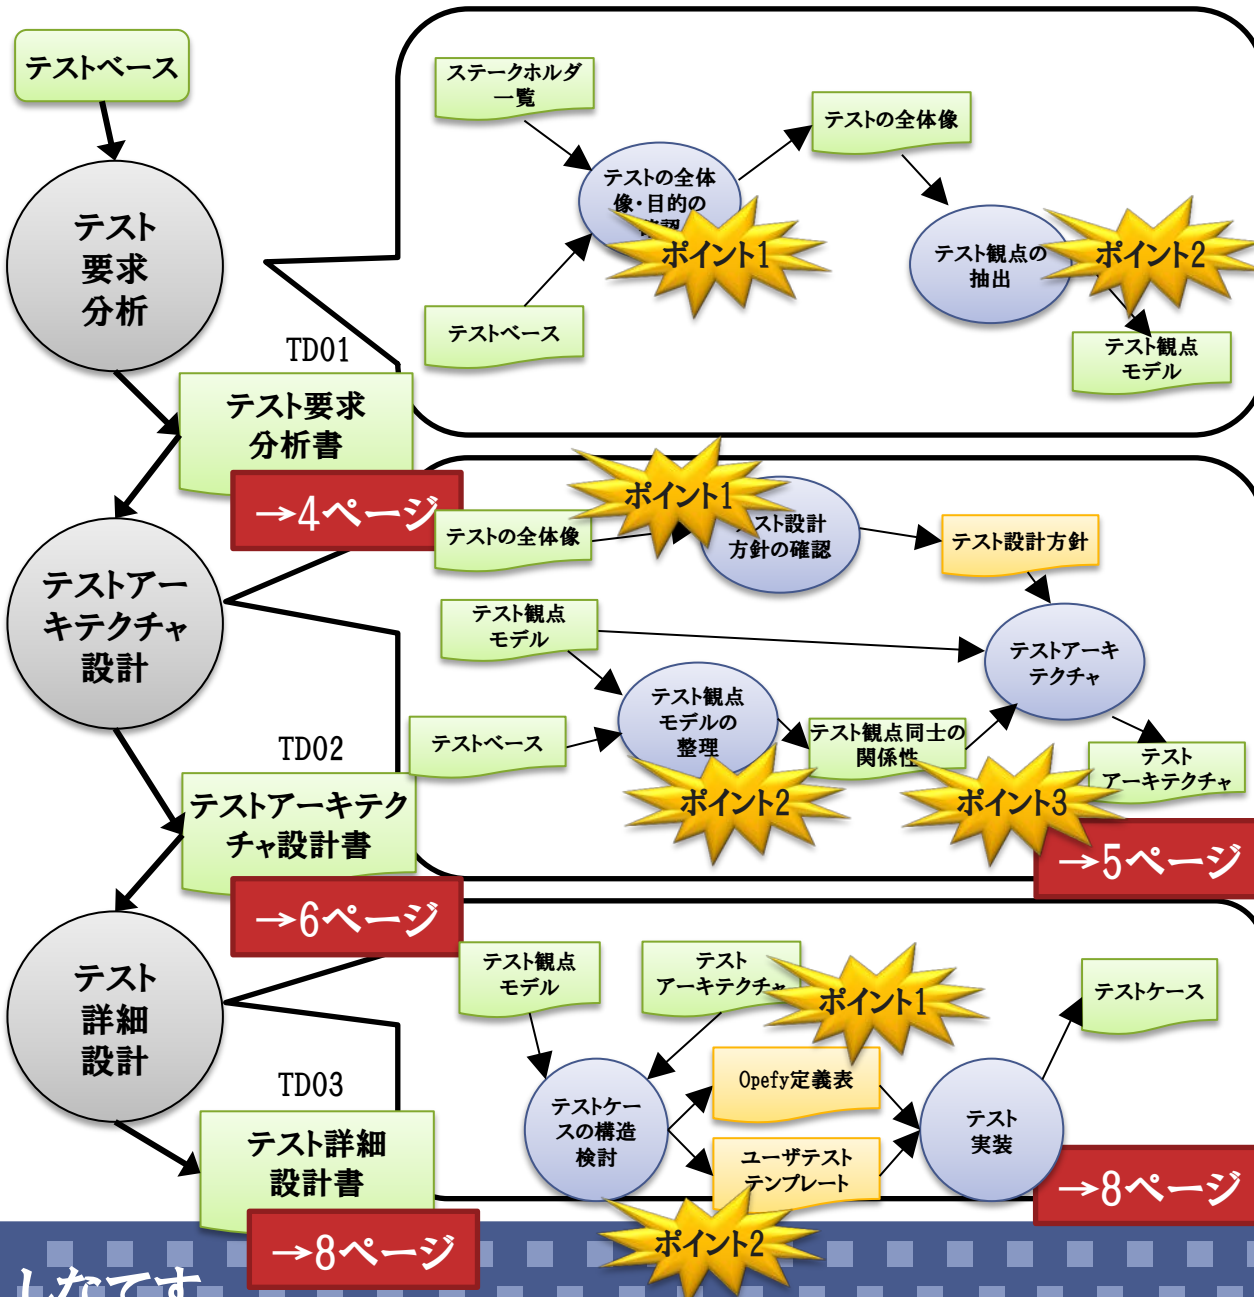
テストベース

テスト要求分析

TD01

テスト要求分析書

→4ページ

ステークホルダ一覧

テストベース

テストの全体像・目的の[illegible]

ポイント1

テストの全体像

テスト観点の抽出

ポイント2

テスト観点モデル

テストアーキテクチャ設計

TD02

テストアーキテクチャ設計書

→6ページ

テストの全体像

ポイント1

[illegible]スト設計方針の確認

テスト設計方針

テスト観点モデル

テストアーキテクチャ

テストベース

テスト観点モデルの整理

ポイント2

テスト観点同士の関係性

ポイント3

テストアーキテクチャ

→5ページ

テスト詳細設計

TD03

テスト詳細設計書

→8ページ

テスト観点モデル

テストアーキテクチャ

ポイント1

テストケースの構造検討

Opefy定義表

ユーザテストテンプレート

テスト実装

テストケース

→8ページ

ポイント2

しなてす